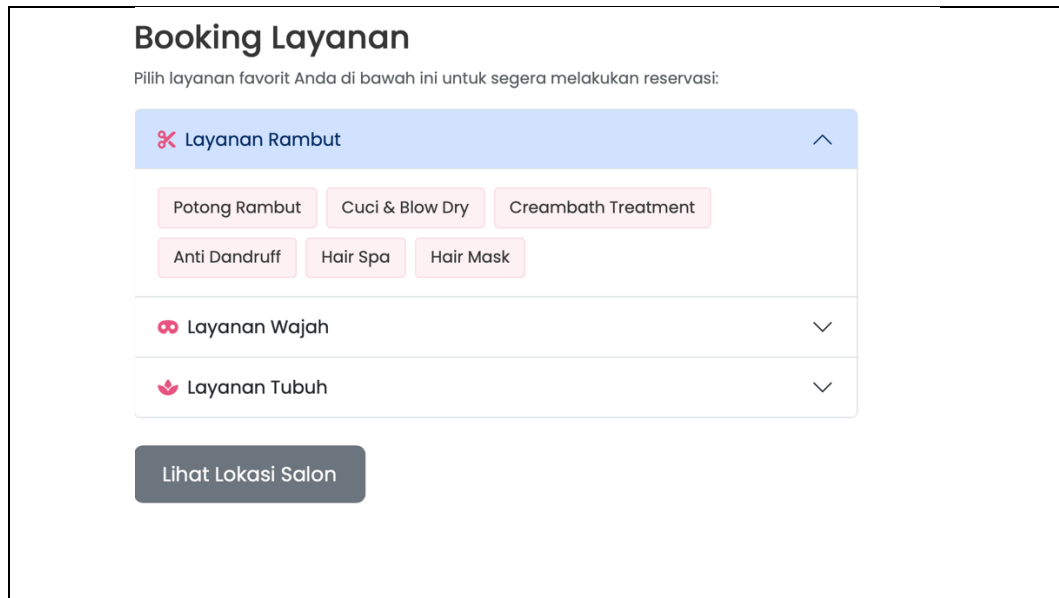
Booking Layanan

Pilih layanan favorit Anda di bawah ini untuk segera melakukan reservasi:

Layanan Rambut

Potong Rambut
Cuci & Blow Dry
Creambath Treatment
Anti Dandruff
Hair Spa
Hair Mask

Layanan Wajah

Layanan Tubuh

Lihat Lokasi Salon